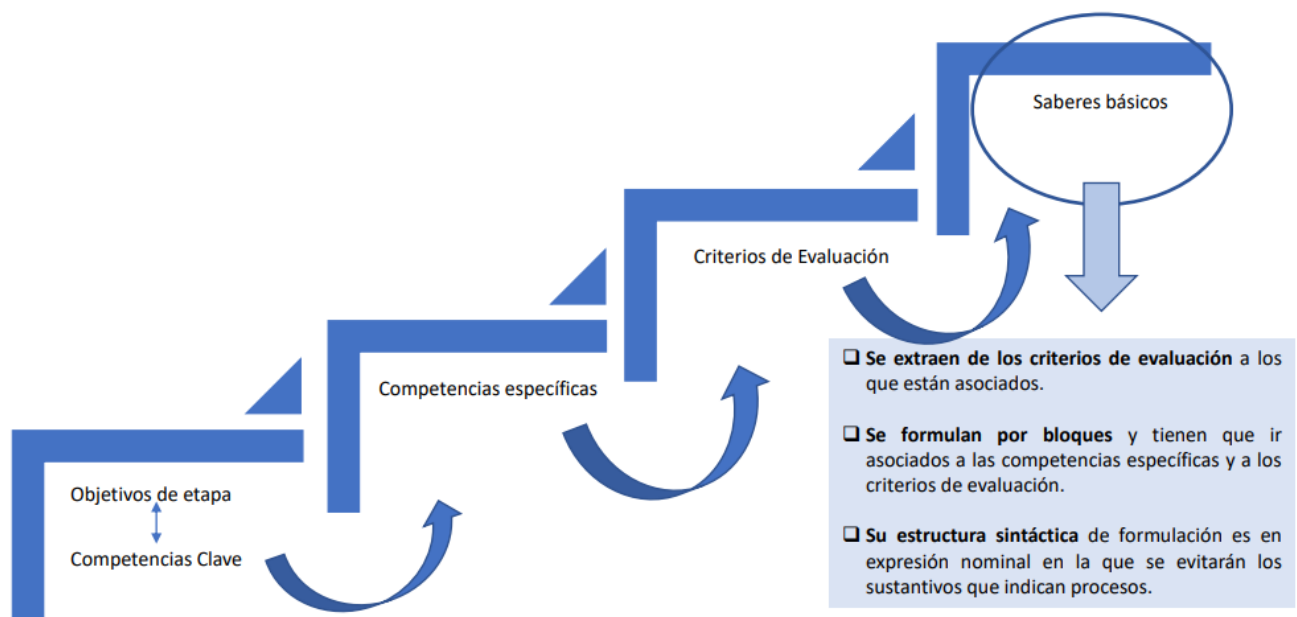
Saberes básicos

Criterios de Evaluación

Competencias específicas

Objetivos de etapa

Competencias Clave

❑ **Se extraen de los criterios de evaluación** a los que están asociados.

❑ **Se formulan por bloques** y tienen que ir asociados a las competencias específicas y a los criterios de evaluación.

❑ **Su estructura sintáctica** de formulación es en expresión nominal en la que se evitarán los sustantivos que indican procesos.